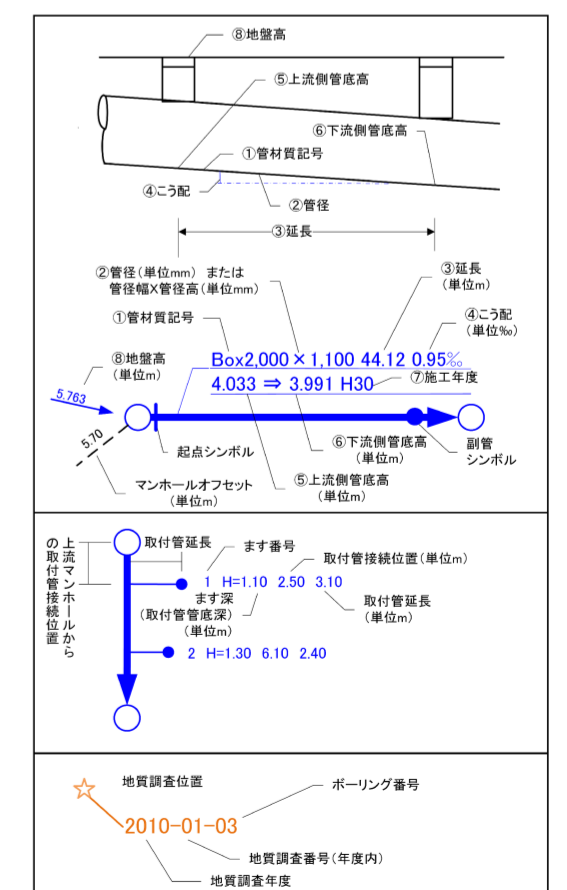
⑧地盤高
⑤上流側管底高
⑥下流側管底高
①管材質記号
④こう配
②管径
③延長

②管径（単位mm）または
管径幅×管径高（単位mm）
③延長
（単位m）
①管材質記号
④こう配
（単位‰）
⑧地盤高
（単位m）
Box2,000×1,100 44.12 0.95‰
4.033 ⇒ 3.991 H30
⑦施工年度
5.763
5.70
起点シンボル
⑥下流側管底高
（単位m）
副管
シンボル
マンホールオフセット
（単位m）
⑤上流側管底高
（単位m）

上流マンホールからの取付管接続位置
取付管延長
ます番号
取付管接続位置（単位m）
1 H=1.10 2.50 3.10
ます深
（取付管管底深）
（単位m）
取付管延長
（単位m）
2 H=1.30 6.10 2.40

地質調査位置
ボーリング番号
2010-01-03
地質調査番号（年度内）
地質調査年度